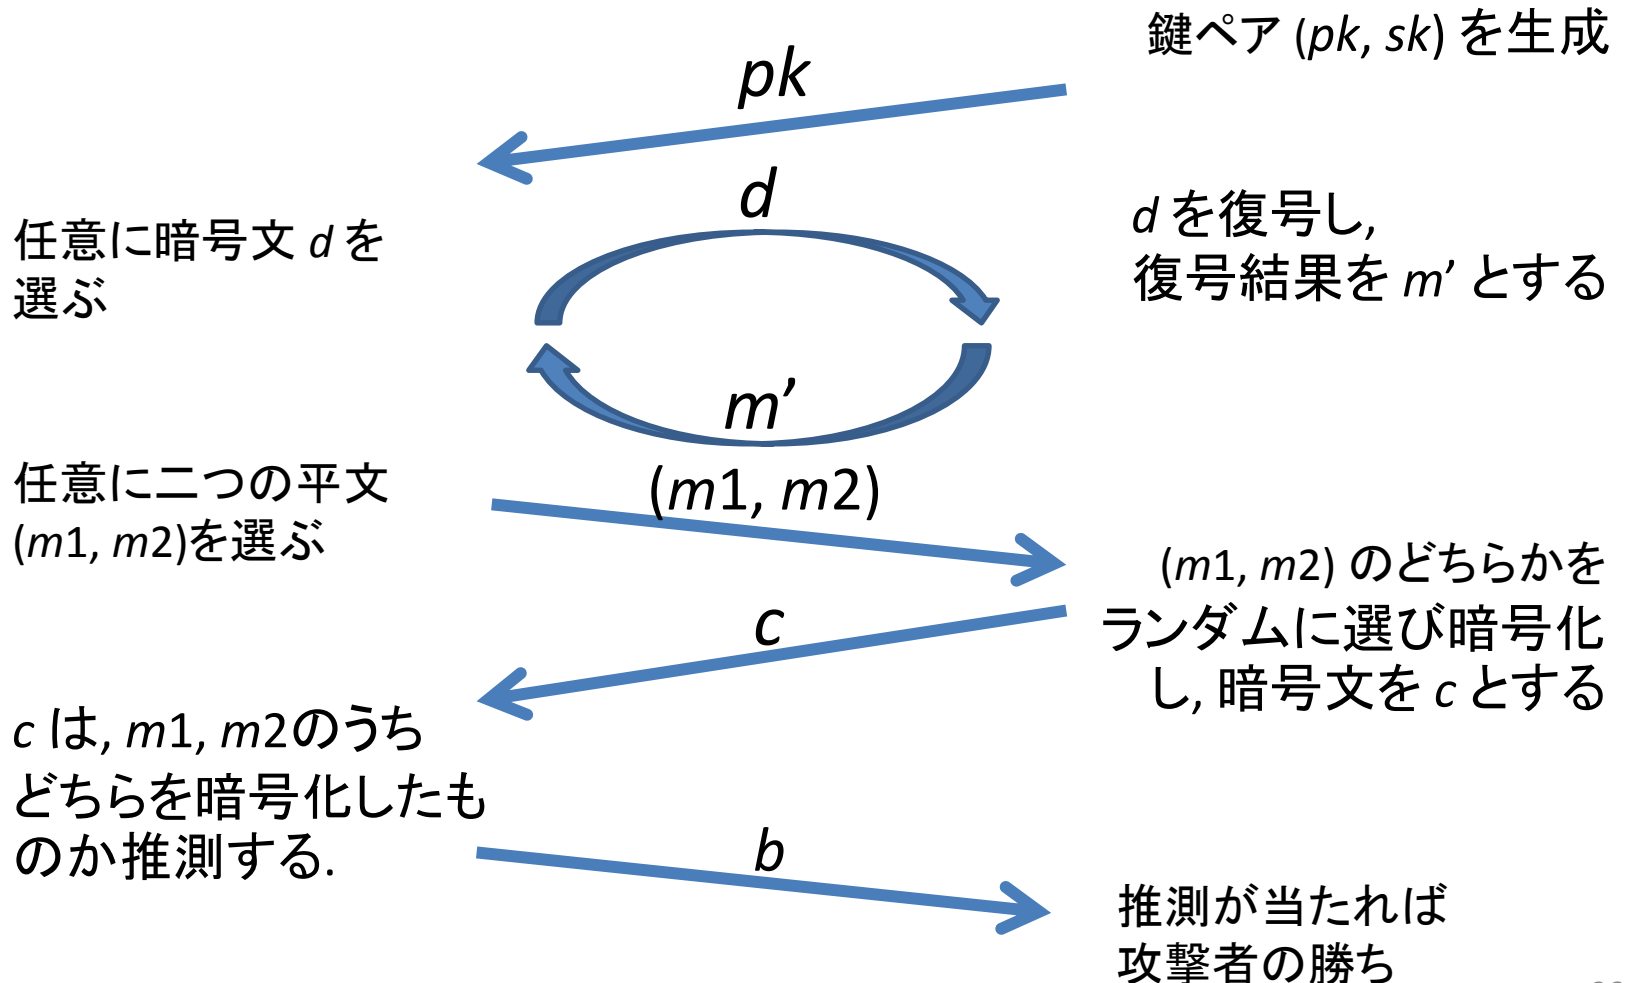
鍵ペア $(pk, sk)$ を生成

$pk$

$d$

任意に暗号文 $d$ を選ぶ

$d$ を復号し,
復号結果を $m'$ とする

$m'$

任意に二つの平文 $(m1, m2)$を選ぶ

$(m1, m2)$

$(m1, m2)$ のどちらかをランダムに選び暗号化し, 暗号文を $c$ とする

$c$

$c$ は, $m1$, $m2$のうちどちらを暗号化したものか推測する.

$b$

推測が当たれば
攻撃者の勝ち